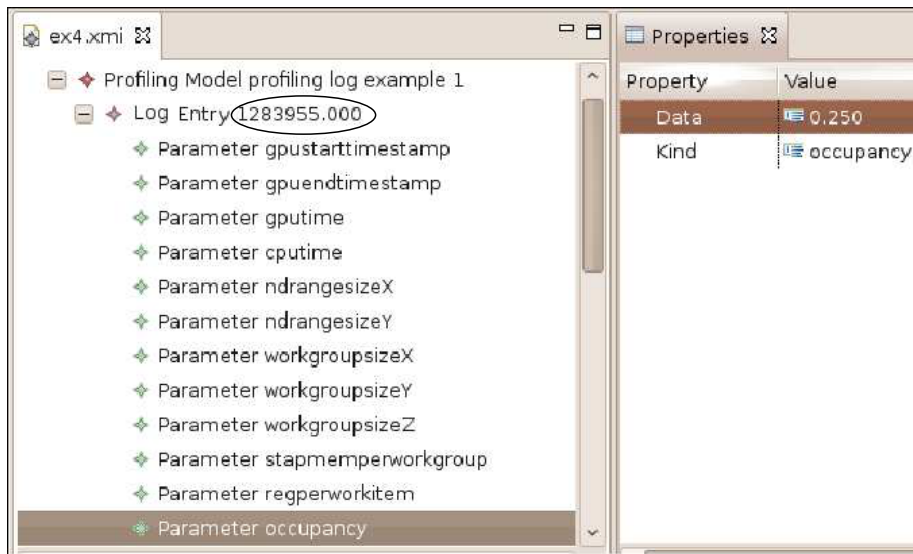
ex4.xmi ☒

Profiling Model profiling log example 1
Log Entry 1283955.000
Parameter gpustarttimestamp
Parameter gpuendtimestamp
Parameter gputime
Parameter cputime
Parameter ndrangesizeX
Parameter ndrangesizeY
Parameter workgroupsizeX
Parameter workgroupsizeY
Parameter workgroupsizeZ
Parameter stapmemperworkgroup
Parameter regperworkitem
Parameter occupancy

Properties ☒

| Property | Value |
|---|---|
| Data | 0.250 |
| Kind | occupancy |